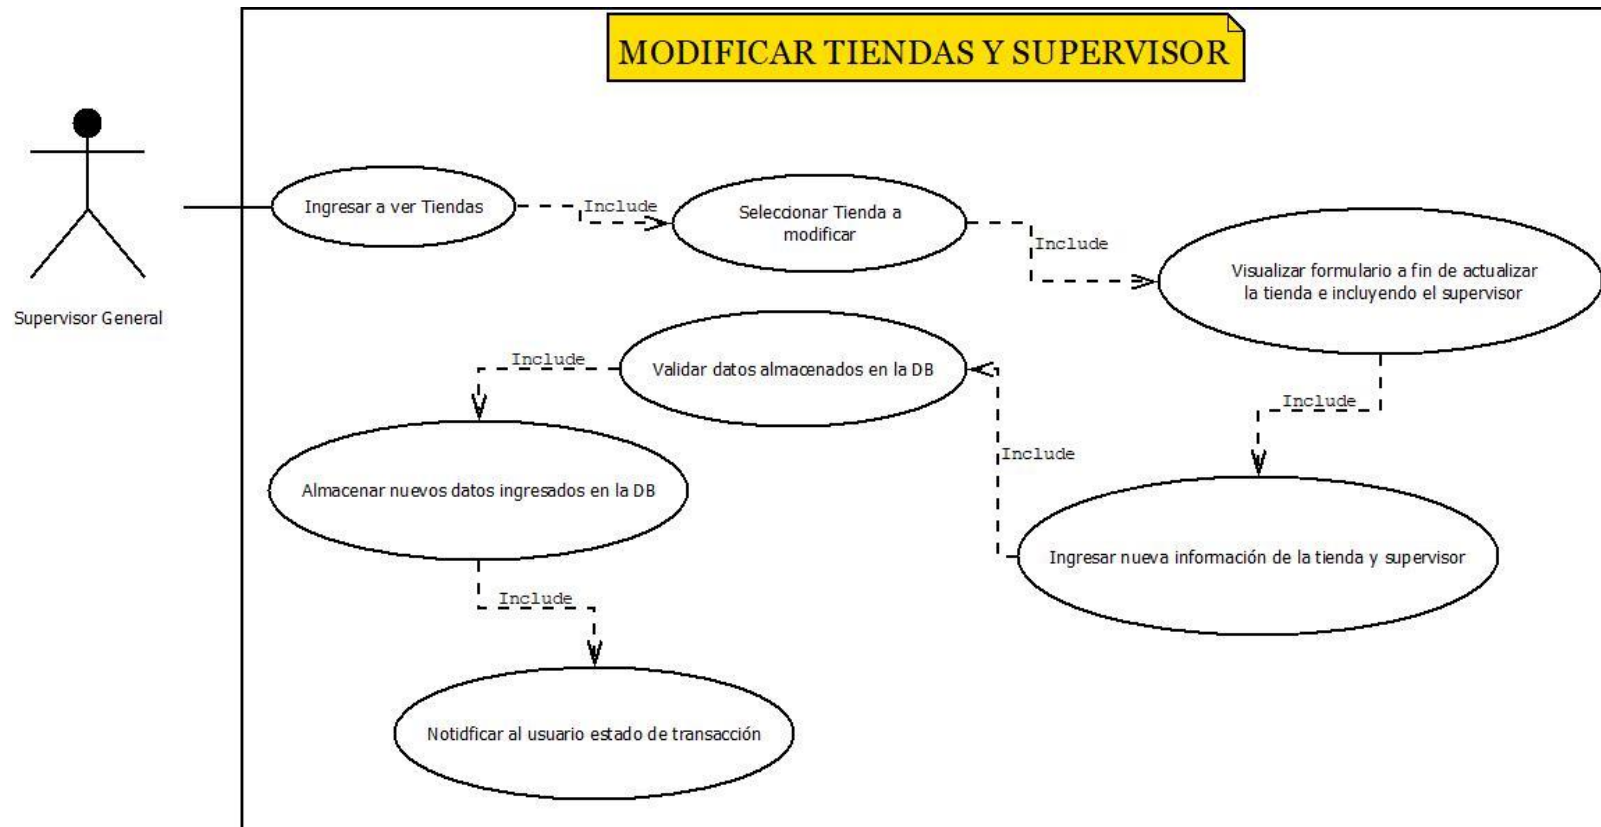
MODIFICAR TIENDAS Y SUPERVISOR

Supervisor General

Ingresar a ver Tiendas

Include

Seleccionar Tienda a modificar

Include

Visualizar formulario a fin de actualizar la tienda e incluyendo el supervisor

Include

Ingresar nueva información de la tienda y supervisor

Include

Validar datos almacenados en la DB

Include

Almacenar nuevos datos ingresados en la DB

Include

Notidficar al usuario estado de transacción